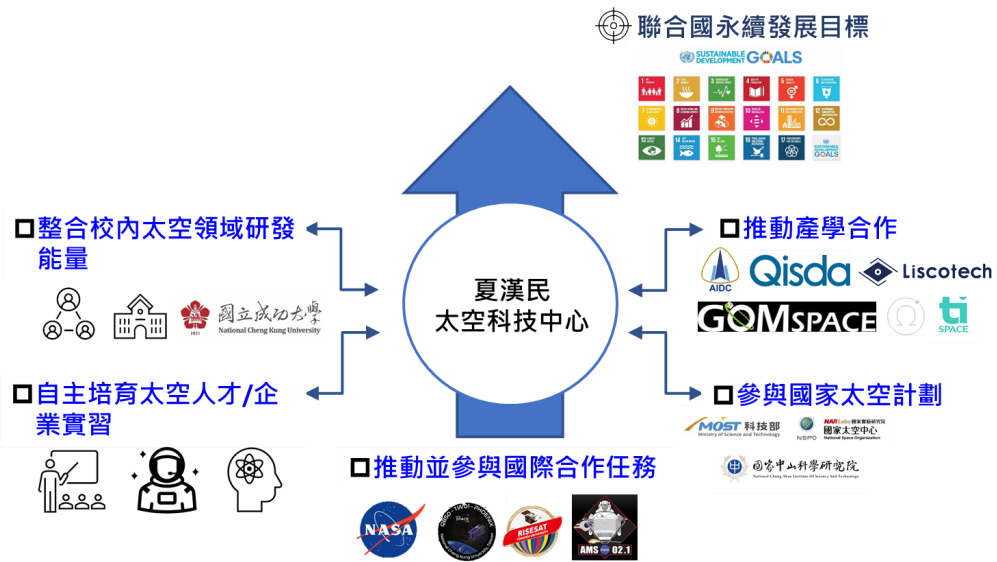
聯合國永續發展目標

SUSTAINABLE DEVELOPMENT GOALS

整合校內太空領域研發能量

國立成功大學
National Cheng Kung University

夏漢民
太空科技中心

推動產學合作

AIDC
Qisda
Liscotech
GOMSPACE
SPACE

自主培育太空人才/企業實習

參與國家太空計劃

MOST 科技部
Ministry of Science and Technology
NSPO
NARLabs 國家實驗研究院
國家太空中心
National Space Organization

國家中山科學研究院
National Chung-Shan Institute of Science and Technology

推動並參與國際合作任務

NASA
PHOENIX
RISESAT
AMS 02.1